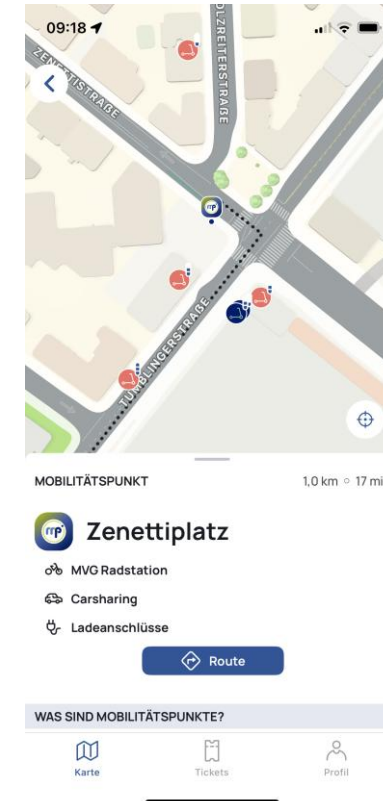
09:18

ZENETTISTRASSE

OLZREITERSTRASSE

TUMBLINGERSTRASSE

MOBILITÄTSPUNKT

1,0 km ◦ 17 mi

Zenettiplatz

MVG Radstation

Carsharing

Ladeanschlüsse

Route

WAS SIND MOBILITÄTSPUNKTE?

Karte

Tickets

Profil